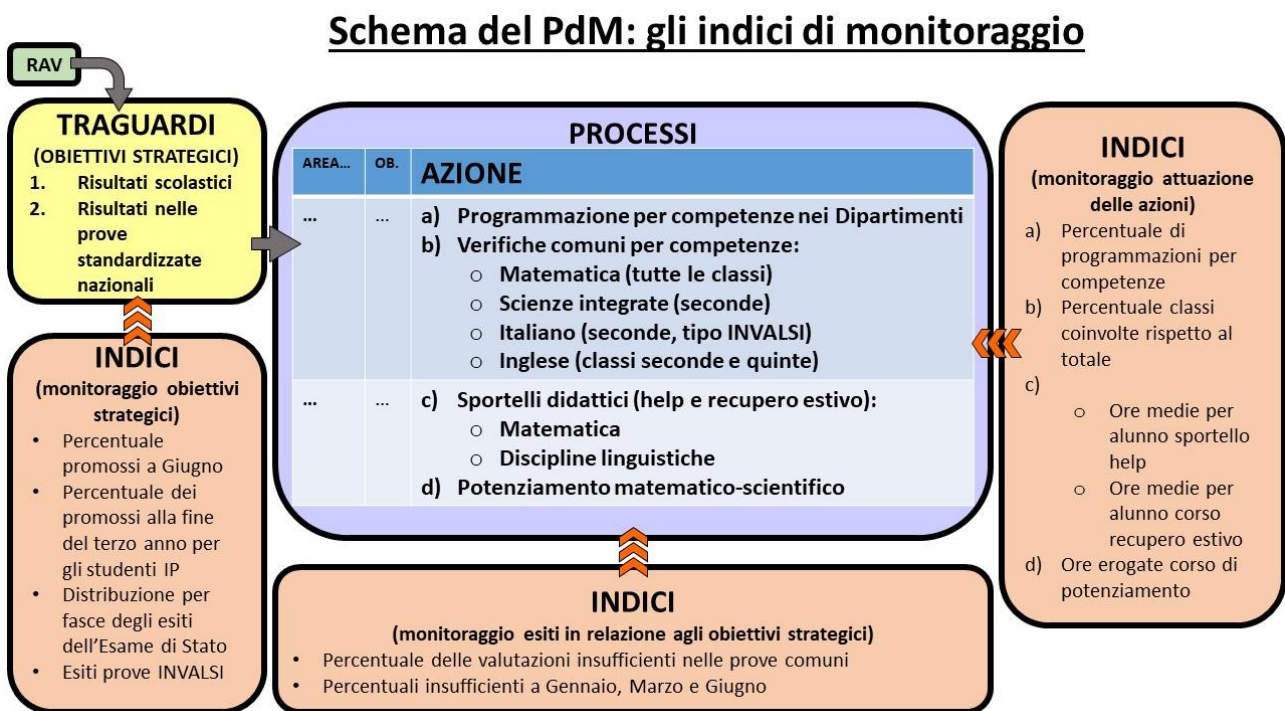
Schema del PdM: gli indici di monitoraggio

RAV

TRAGUARDI
(OBIETTIVI STRATEGICI)
1. Risultati scolastici
2. Risultati nelle prove standardizzate nazionali

INDICI
(monitoraggio obiettivi strategici)
• Percentuale promossi a Giugno
• Percentuale dei promossi alla fine del terzo anno per gli studenti IP
• Distribuzione per fasce degli esiti dell'Esame di Stato
• Esiti prove INVALSI

PROCESSI

| AREA... | OB. | AZIONE |
|---|---|---|
| ... | ... | a) Programmazione per competenze nei Dipartimenti<br>b) Verifiche comuni per competenze:<br>○ Matematica (tutte le classi)<br>○ Scienze integrate (seconde)<br>○ Italiano (seconde, tipo INVALSI)<br>○ Inglese (classi seconde e quinte) |
| ... | ... | c) Sportelli didattici (help e recupero estivo):<br>○ Matematica<br>○ Discipline linguistiche<br>d) Potenziamento matematico-scientifico |

INDICI
(monitoraggio attuazione delle azioni)
a) Percentuale di programmazioni per competenze
b) Percentuale classi coinvolte rispetto al totale
c)
○ Ore medie per alunno sportello help
○ Ore medie per alunno corso recupero estivo
d) Ore erogate corso di potenziamento

INDICI
(monitoraggio esiti in relazione agli obiettivi strategici)
• Percentuale delle valutazioni insufficienti nelle prove comuni
• Percentuali insufficienti a Gennaio, Marzo e Giugno